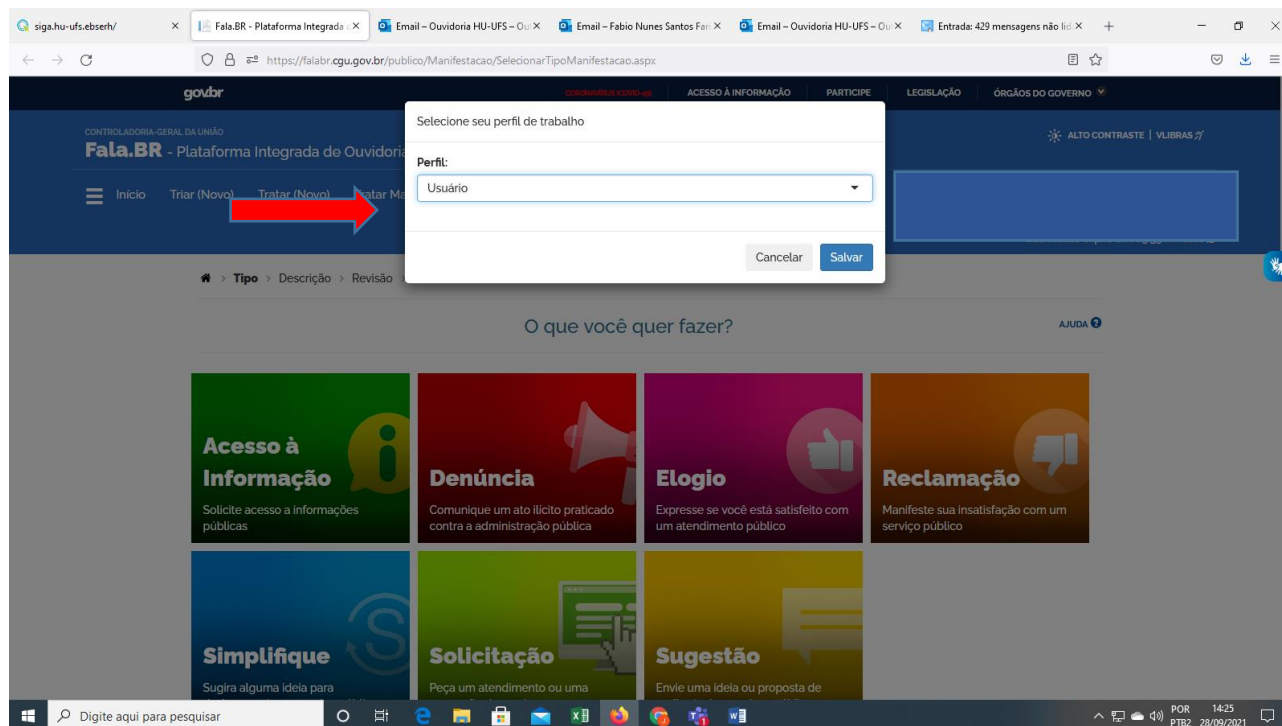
siga.hu-ufs.ebserh/ × Fala.BR - Plataforma Integrada × Email – Ouvidoria HU-UFS – Ou × Email – Fabio Nunes Santos Far × Email – Ouvidoria HU-UFS – Ou × Entrada: 429 mensagens não lid × +

https://falabr.cgu.gov.br/publico/Manifestacao/SelecionarTipoManifestacao.aspx

gov.br CORONAVÍRUS (COVID-19) ACESSO À INFORMAÇÃO PARTICIPE LEGISLAÇÃO ÓRGÃOS DO GOVERNO

CONTROLADORIA-GERAL DA UNIÃO
Fala.BR - Plataforma Integrada de Ouvidoria

ALTO CONTRASTE | VLIBRAS

Início Triar (Novo) Tratar (Novo) Tratar Ma

Selecione seu perfil de trabalho

Perfil:
Usuário

Cancelar Salvar

Tipo > Descrição > Revisão

O que você quer fazer?

AJUDA

Acesso à Informação
Solicite acesso a informações públicas

Denúncia
Comunique um ato ilícito praticado contra a administração pública

Elogio
Expresse se você está satisfeito com um atendimento público

Reclamação
Manifeste sua insatisfação com um serviço público

Simplifique
Sugira alguma ideia para

Solicitação
Peça um atendimento ou uma

Sugestão
Envie uma ideia ou proposta de

Digite aqui para pesquisar

POR PTB2 14:25 28/09/2021